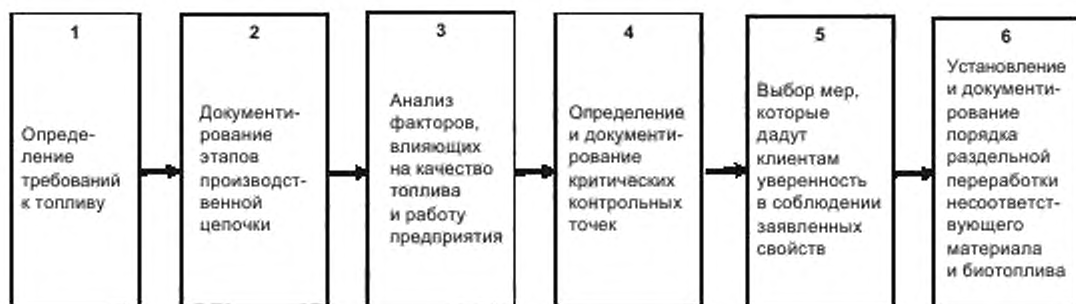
1

Определение требований к топливу

2

Документирование этапов производственной цепочки

3

Анализ факторов, влияющих на качество топлива и работу предприятия

4

Определение и документирование критических контрольных точек

5

Выбор мер, которые дадут клиентам уверенность в соблюдении заявленных свойств

6

Установление и документирование порядка раздельной переработки несоответствующего материала и биотоплива